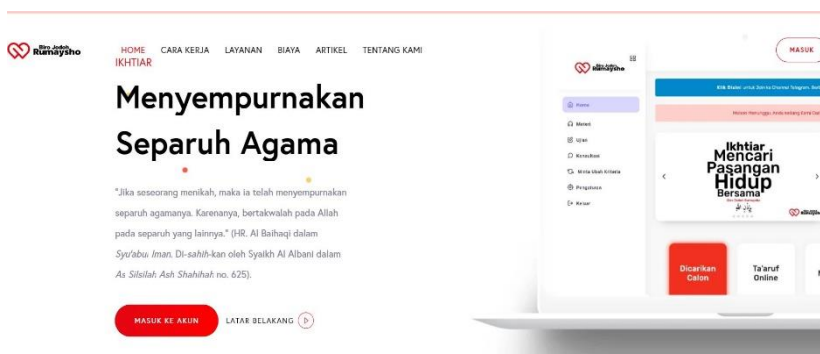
Biro Jodoh Rumaysho

HOME CARA KERJA LAYANAN BIAYA ARTIKEL TENTANG KAMI IKHTIAR

Menyempurnakan Separuh Agama

"Jika seseorang menikah, maka ia telah menyempurnakan separuh agamanya. Karenanya, bertakwalah pada Allah pada separuh yang lainnya." (HR. Al Baihaqi dalam Syu'abul Iman. Di-shahih-kan oleh Syaikh Al Albani dalam As Silsilah Ash Shahihah no. 625).

MASUK KE AKUN

LATAR BELAKANG

Biro Jodoh Rumaysho

MASUK

Home
Materi
Ujian
Konsultasi
Menu Ubah Kriteria
Pengaturan
Keluar

Klik Disini untuk Join ke Channel Telegram. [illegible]

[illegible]

Ikhtiar Mencari Pasangan Hidup Bersama

Dicarikan Calon

Ta'aruf Online